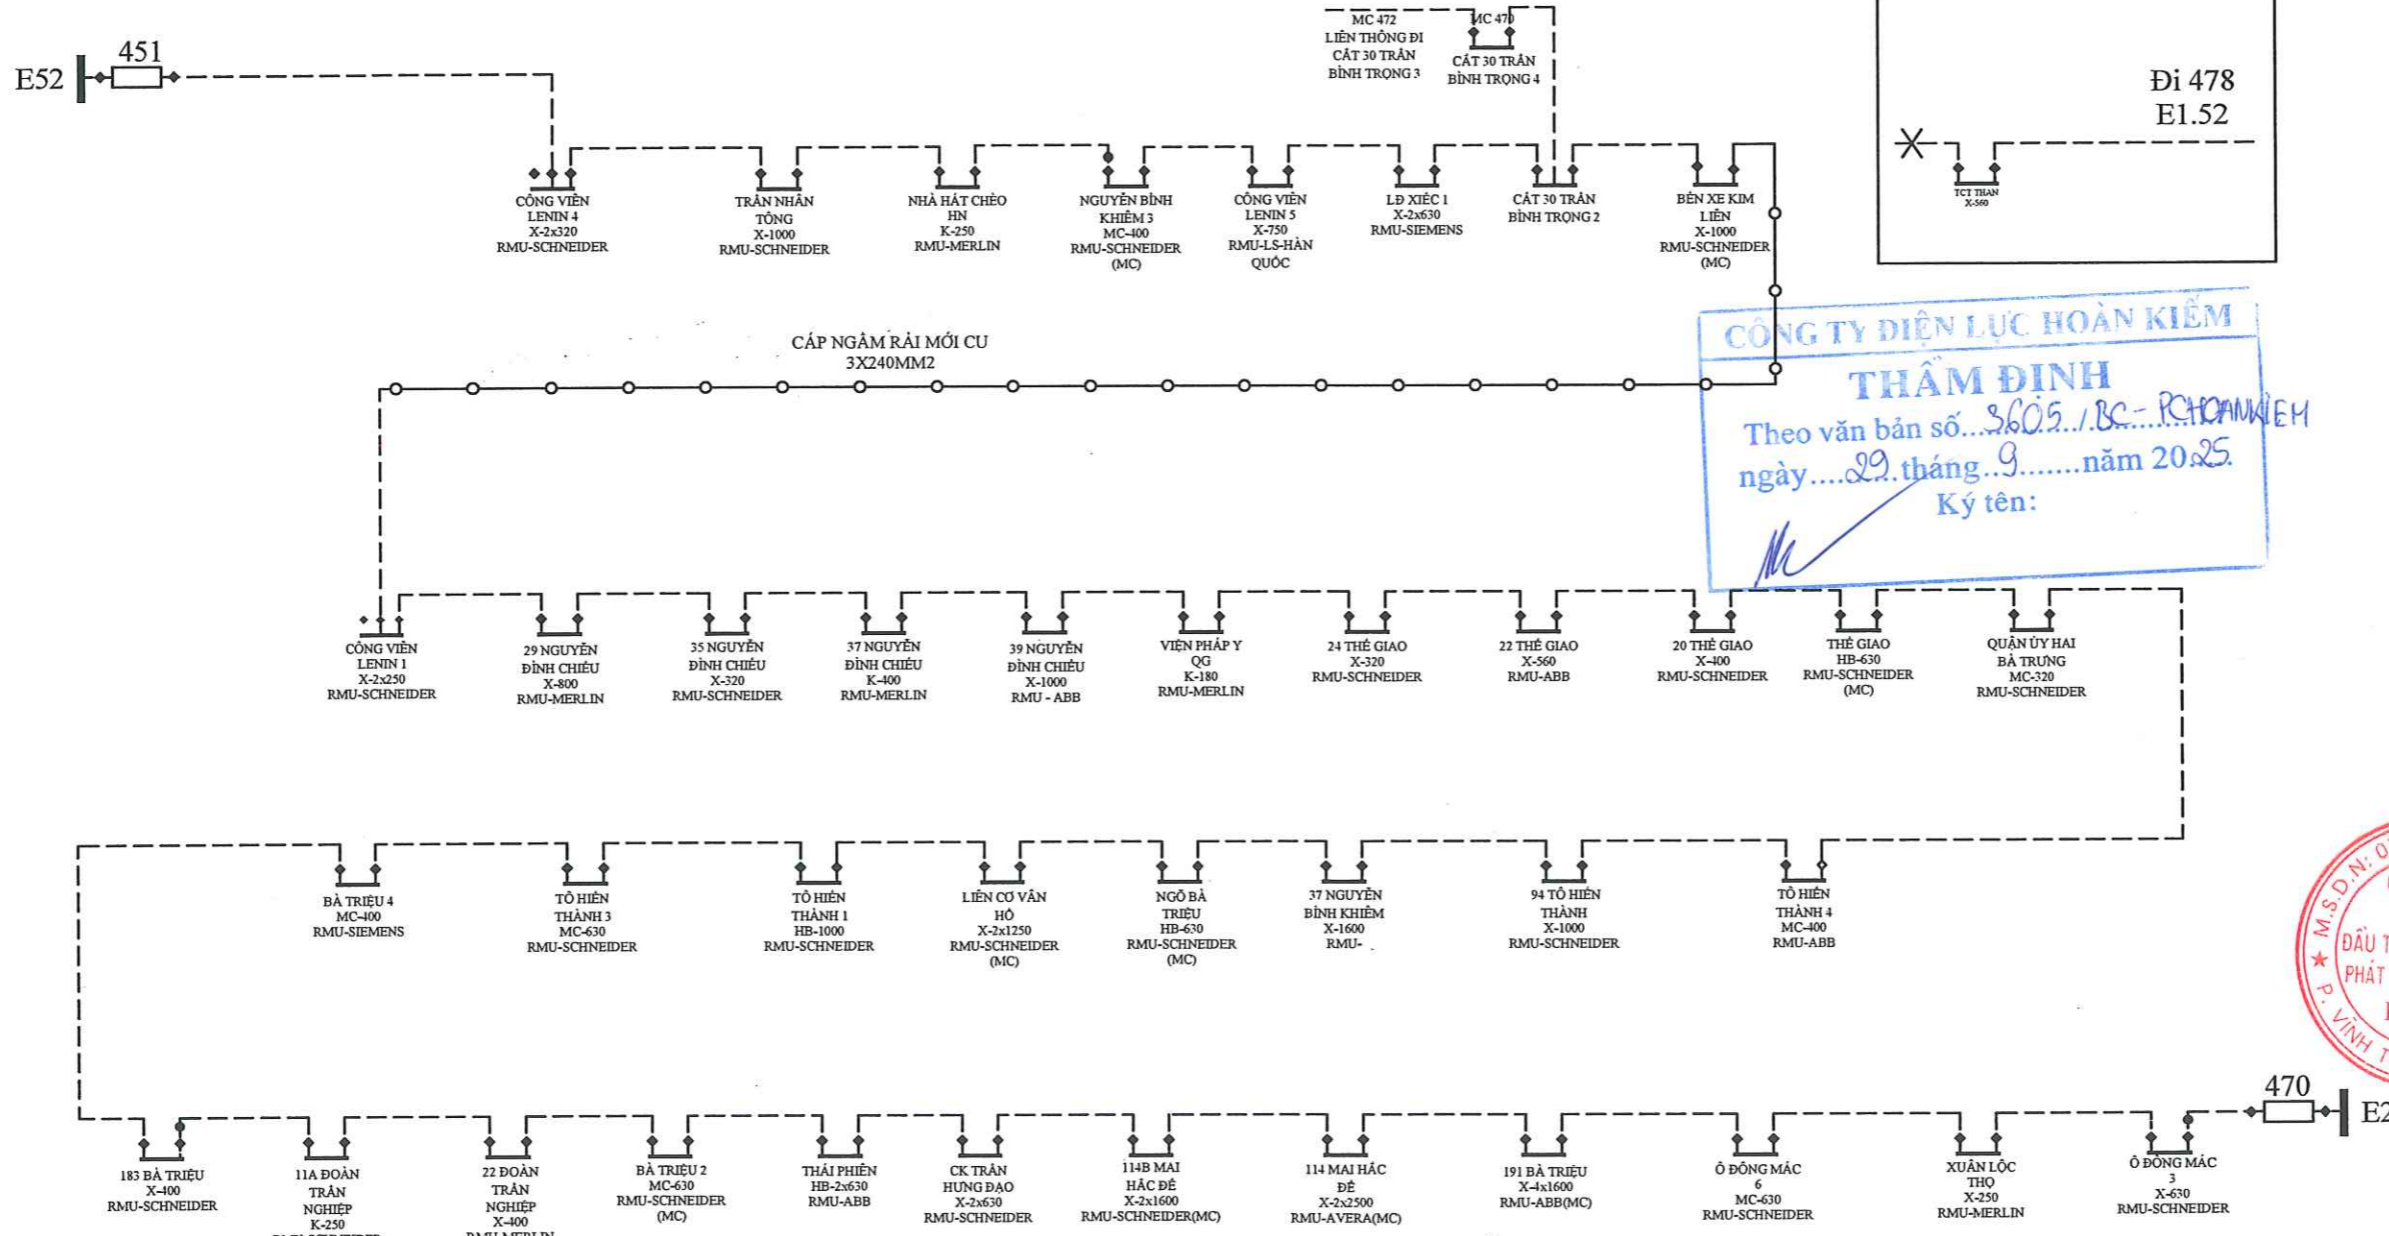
E52
451

MC 472
LIÊN THÔNG ĐI
CÁT 30 TRẦN
BÌNH TRỌNG 3

MC 470
CÁT 30 TRẦN
BÌNH TRỌNG 4

Đi 478
E1.52

TCT THAN
X-560

CÔNG VIÊN
LENIN 4
X-2x320
RMU-SCHNEIDER

TRẦN NHÂN
TÔNG
X-1000
RMU-SCHNEIDER

NHÀ HÁT CHÈO
HN
K-250
RMU-MERLIN

NGUYỄN BỈNH
KHIÊM 3
MC-400
RMU-SCHNEIDER
(MC)

CÔNG VIÊN
LENIN 5
X-750
RMU-LS-HÀN
QUỐC

LĐ XIẾC 1
X-2x630
RMU-SIEMENS

CÁT 30 TRẦN
BÌNH TRỌNG 2

BẾN XE KIM
LIÊN
X-1000
RMU-SCHNEIDER
(MC)

CÁP NGẦM RẢI MỚI CU
3X240MM2

CÔNG TY ĐIỆN LỰC HOÀN KIẾM
THẨM ĐỊNH
Theo văn bản số...3605./BC-PCHOANKIEM
ngày....29..tháng...9.......năm 2025.
Ký tên:

CÔNG VIÊN
LENIN 1
X-2x250
RMU-SCHNEIDER

29 NGUYỄN
ĐÌNH CHIỂU
X-800
RMU-MERLIN

35 NGUYỄN
ĐÌNH CHIỂU
X-320
RMU-SCHNEIDER

37 NGUYỄN
ĐÌNH CHIỂU
K-400
RMU-MERLIN

39 NGUYỄN
ĐÌNH CHIỂU
X-1000
RMU - ABB

VIỆN PHÁP Y
QG
K-180
RMU-MERLIN

24 THẺ GIAO
X-320
RMU-SCHNEIDER

22 THẺ GIAO
X-560
RMU-ABB

20 THẺ GIAO
X-400
RMU-SCHNEIDER

THẺ GIAO
HB-630
RMU-SCHNEIDER
(MC)

QUẬN ỦY HAI
BÀ TRƯNG
MC-320
RMU-SCHNEIDER

BÀ TRIỆU 4
MC-400
RMU-SIEMENS

TÔ HIẾN
THÀNH 3
MC-630
RMU-SCHNEIDER

TÔ HIẾN
THÀNH 1
HB-1000
RMU-SCHNEIDER

LIÊN CƠ VÂN
HỒ
X-2x1250
RMU-SCHNEIDER
(MC)

NGÕ BÀ
TRIỆU
HB-630
RMU-SCHNEIDER
(MC)

37 NGUYỄN
BỈNH KHIÊM
X-1600
RMU-

94 TÔ HIẾN
THÀNH
X-1000
RMU-SCHNEIDER

TÔ HIẾN
THÀNH 4
MC-400
RMU-ABB

470
E2

183 BÀ TRIỆU
X-400
RMU-SCHNEIDER

11A ĐOÀN
TRẦN
NGHIỆP
K-250
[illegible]

22 ĐOÀN
TRẦN
NGHIỆP
X-400
RMU-MERLIN

BÀ TRIỆU 2
MC-630
RMU-SCHNEIDER
(MC)

THÁI PHIÊN
HB-2x630
RMU-ABB

CK TRẦN
HƯNG ĐẠO
X-2x630
RMU-SCHNEIDER

114B MAI
HẮC ĐẾ
X-2x1600
RMU-SCHNEIDER(MC)

114 MAI HẮC
ĐẾ
X-2x2500
RMU-AVERA(MC)

191 BÀ TRIỆU
X-4x1600
RMU-ABB(MC)

Ô ĐỐNG MÁC
6
MC-630
RMU-SCHNEIDER

XUÂN LỘC
THỌ
X-250
RMU-MERLIN

Ô ĐỐNG MÁC
3
X-630
RMU-SCHNEIDER

M.S.D.N: 0
ĐẦU T
PHÁT
P. VĨNH T